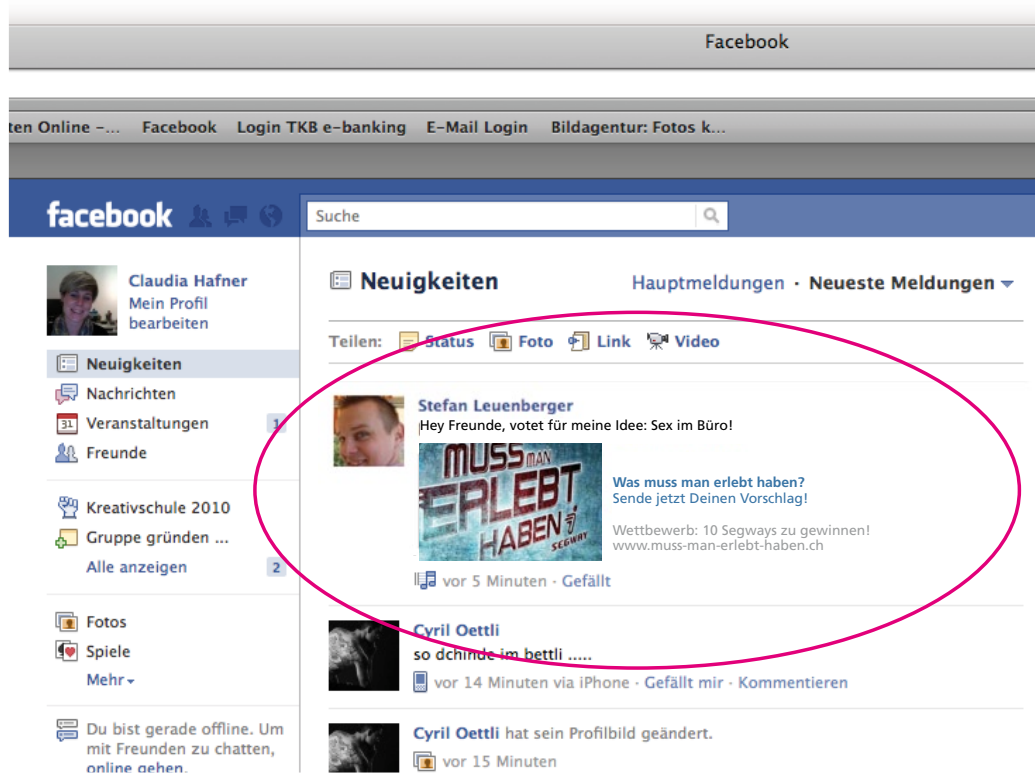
Facebook

ten Online –... Facebook Login TKB e-banking E-Mail Login Bildagentur: Fotos k...

facebook

Suche

Claudia Hafner
Mein Profil bearbeiten

Neuigkeiten
Nachrichten
Veranstaltungen 1
Freunde

Kreativschule 2010
Gruppe gründen ...
Alle anzeigen 2

Fotos
Spiele
Mehr

Du bist gerade offline. Um mit Freunden zu chatten, online gehen.

Neuigkeiten

Hauptmeldungen · Neueste Meldungen

Teilen: Status Foto Link Video

Stefan Leuenberger
Hey Freunde, votet für meine Idee: Sex im Büro!

MUSS MAN ERLEBT HABEN SEGWAY

Was muss man erlebt haben?
Sende jetzt Deinen Vorschlag!

Wettbewerb: 10 Segways zu gewinnen!
www.muss-man-erlebt-haben.ch

vor 5 Minuten · Gefällt

Cyril Oettli
so dchinde im bettli .....
vor 14 Minuten via iPhone · Gefällt mir · Kommentieren

Cyril Oettli hat sein Profilbild geändert.
vor 15 Minuten